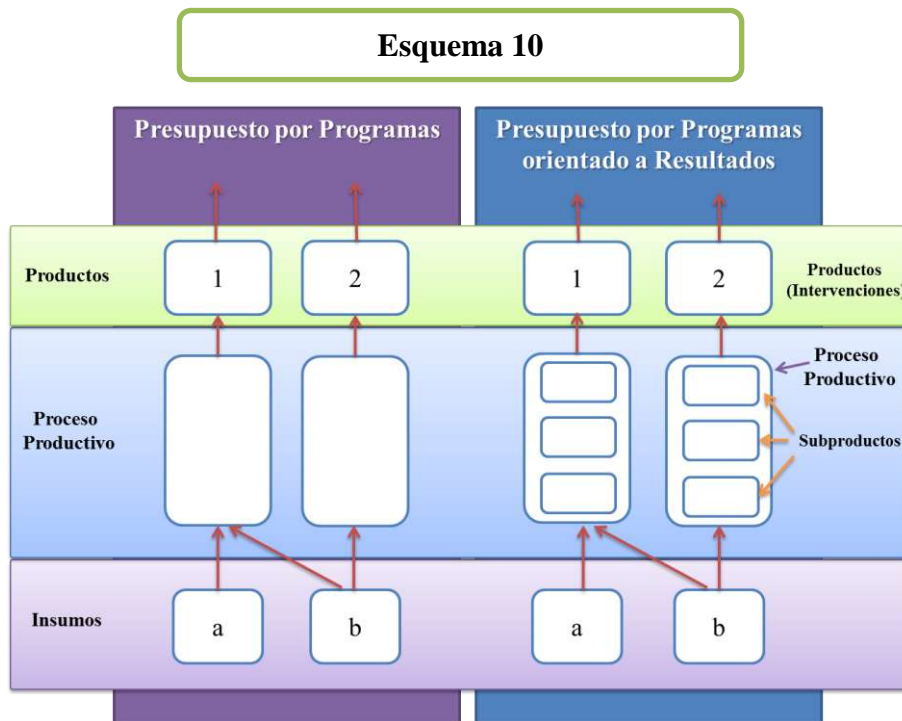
Esquema 10

Presupuesto por Programas

Presupuesto por Programas orientado a Resultados

Productos

1

2

1

2

Productos (Intervenciones)

Proceso Productivo

Proceso Productivo

Subproductos

Insumos

a

b

a

b